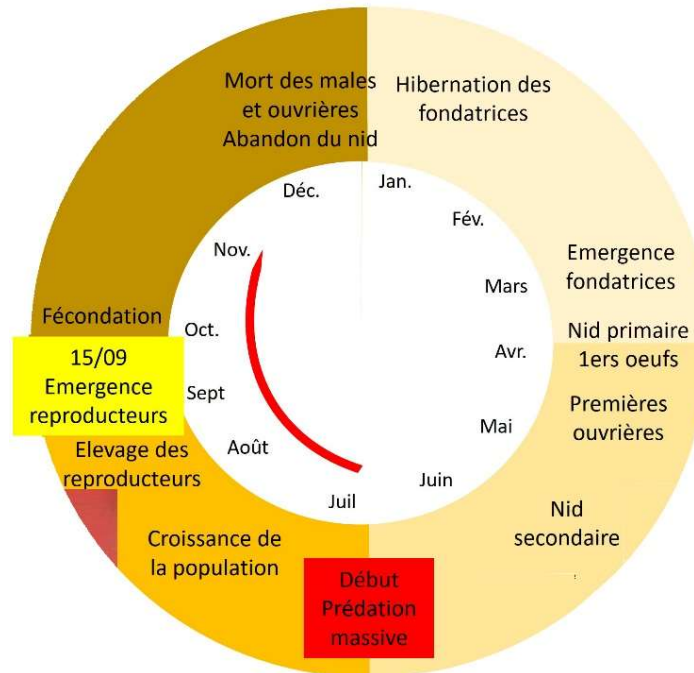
Mort des males et ouvrières Abandon du nid

Hibernation des fondatrices

Déc.

Jan.

Fév.

Nov.

Emergence fondatrices

Mars

Fécondation

Oct.

Nid primaire 1ers oeufs

Avr.

15/09 Emergence reproducteurs

Sept

Premières ouvrières

Mai

Elevage des reproducteurs

Août

Juin

Juil

Nid secondaire

Croissance de la population

Début Prédation massive